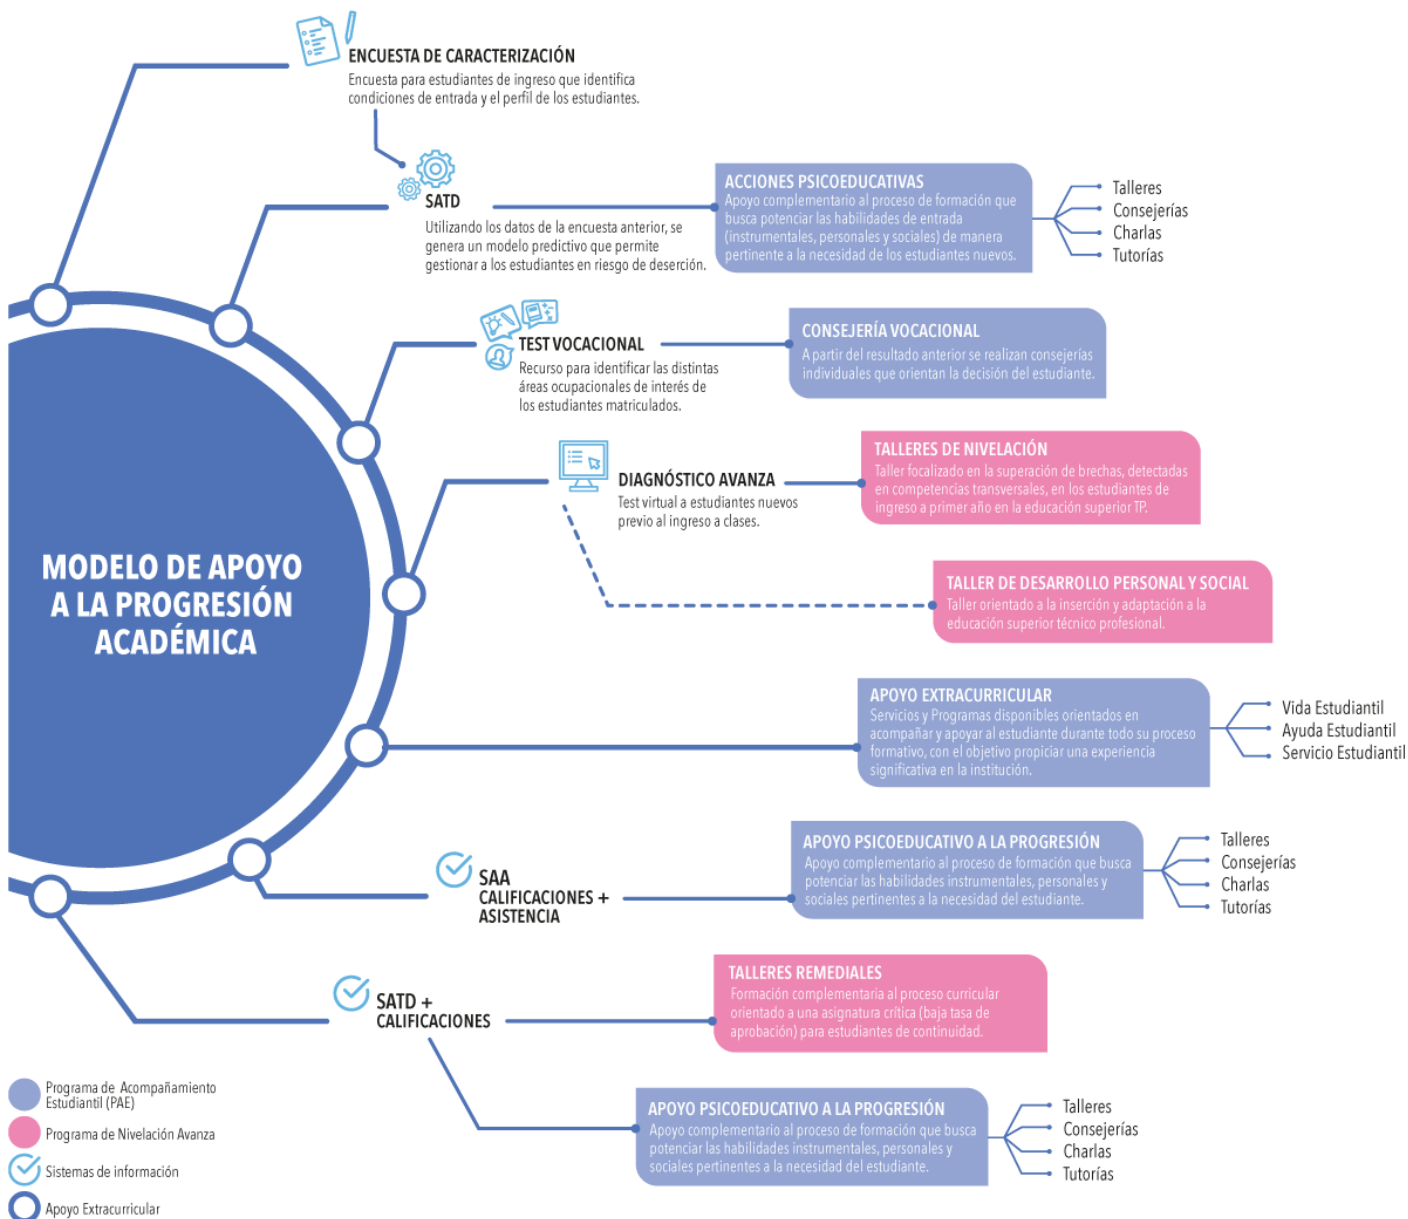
MODELO DE APOYO A LA PROGRESIÓN ACADÉMICA

ENCUESTA DE CARACTERIZACIÓN
Encuesta para estudiantes de ingreso que identifica condiciones de entrada y el perfil de los estudiantes.

SATD
Utilizando los datos de la encuesta anterior, se genera un modelo predictivo que permite gestionar a los estudiantes en riesgo de deserción.

ACCIONES PSICOEDUCATIVAS
Apoyo complementario al proceso de formación que busca potenciar las habilidades de entrada (instrumentales, personales y sociales) de manera pertinente a la necesidad de los estudiantes nuevos.

Talleres
Consejerías
Charlas
Tutorías

TEST VOCACIONAL
Recurso para identificar las distintas áreas ocupacionales de interés de los estudiantes matriculados.

CONSEJERÍA VOCACIONAL
A partir del resultado anterior se realizan consejerías individuales que orientan la decisión del estudiante.

DIAGNÓSTICO AVANZA
Test virtual a estudiantes nuevos previo al ingreso a clases.

TALLERES DE NIVELACIÓN
Taller focalizado en la superación de brechas, detectadas en competencias transversales, en los estudiantes de ingreso a primer año en la educación superior TP.

TALLER DE DESARROLLO PERSONAL Y SOCIAL
Taller orientado a la inserción y adaptación a la educación superior técnico profesional.

APOYO EXTRACURRICULAR
Servicios y Programas disponibles orientados en acompañar y apoyar al estudiante durante todo su proceso formativo, con el objetivo propiciar una experiencia significativa en la institución.

Vida Estudiantil
Ayuda Estudiantil
Servicio Estudiantil

SAA
CALIFICACIONES + ASISTENCIA

APOYO PSICOEDUCATIVO A LA PROGRESIÓN
Apoyo complementario al proceso de formación que busca potenciar las habilidades instrumentales, personales y sociales pertinentes a la necesidad del estudiante.

Talleres
Consejerías
Charlas
Tutorías

SATD +
CALIFICACIONES

TALLERES REMEDIALES
Formación complementaria al proceso curricular orientado a una asignatura crítica (baja tasa de aprobación) para estudiantes de continuidad.

APOYO PSICOEDUCATIVO A LA PROGRESIÓN
Apoyo complementario al proceso de formación que busca potenciar las habilidades instrumentales, personales y sociales pertinentes a la necesidad del estudiante.

Talleres
Consejerías
Charlas
Tutorías

Programa de Acompañamiento Estudiantil (PAE)
Programa de Nivelación Avanza
Sistemas de información
Apoyo Extracurricular